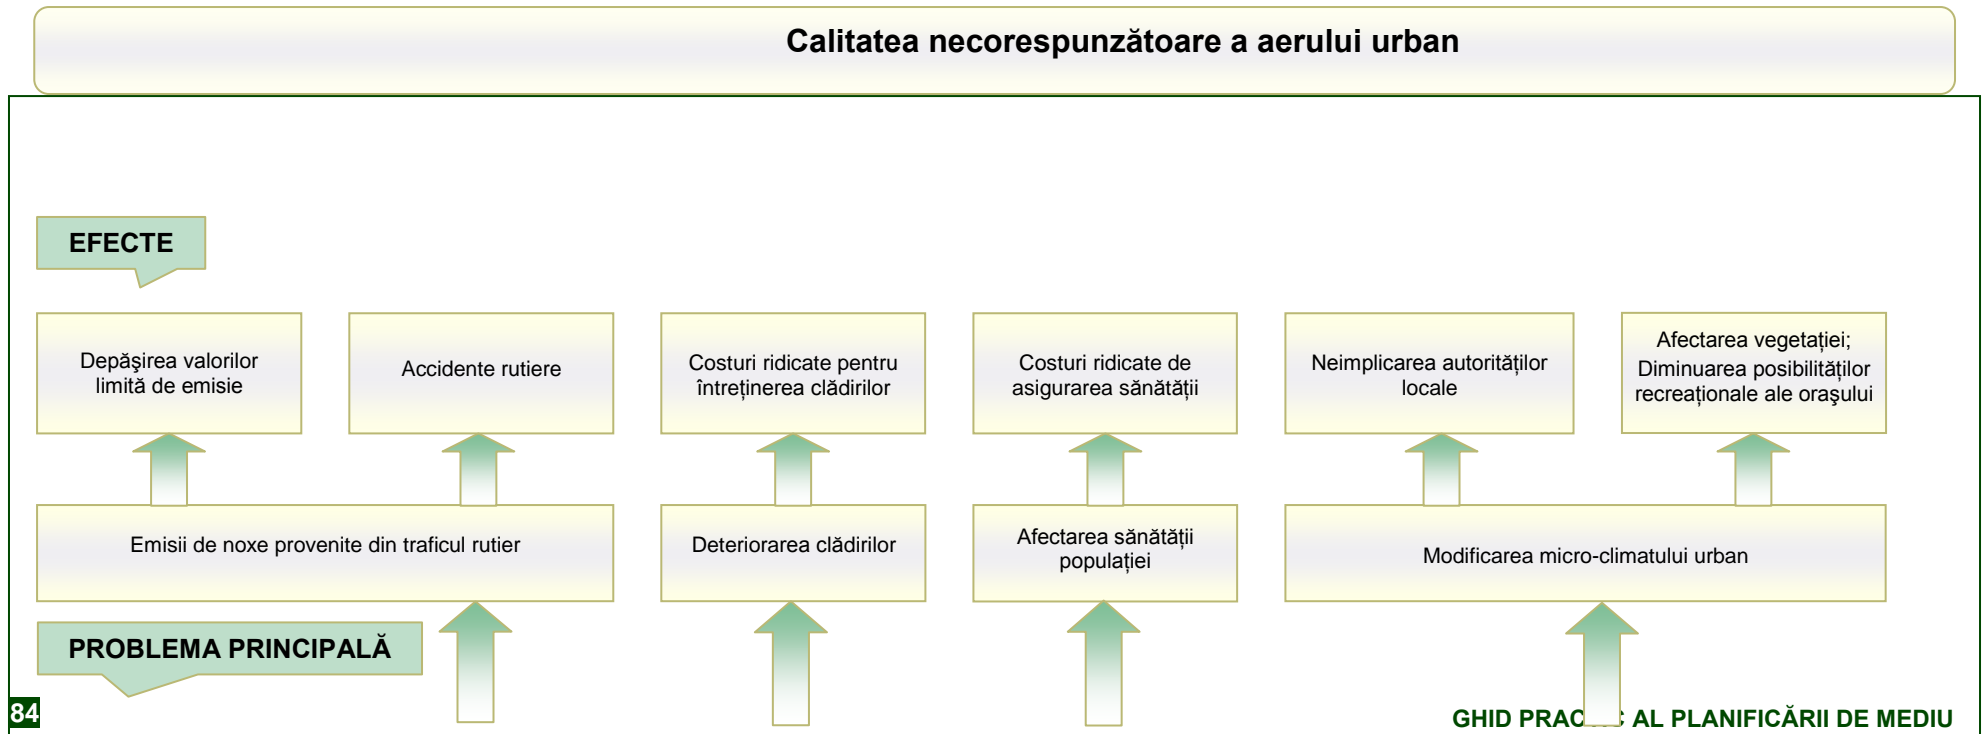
Calitatea necorespunzătoare a aerului urban

EFECTE

Depăşirea valorilor limită de emisie

Accidente rutiere

Costuri ridicate pentru întreținerea clădirilor

Costuri ridicate de asigurarea sănătății

Neimplicarea autorităților locale

Afectarea vegetației; Diminuarea posibilităților recreaționale ale oraşului

Emisii de noxe provenite din traficul rutier

Deteriorarea clădirilor

Afectarea sănătății populației

Modificarea micro-climatului urban

PROBLEMA PRINCIPALĂ

84

GHID PRAC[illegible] AL PLANIFICĂRII DE MEDIU